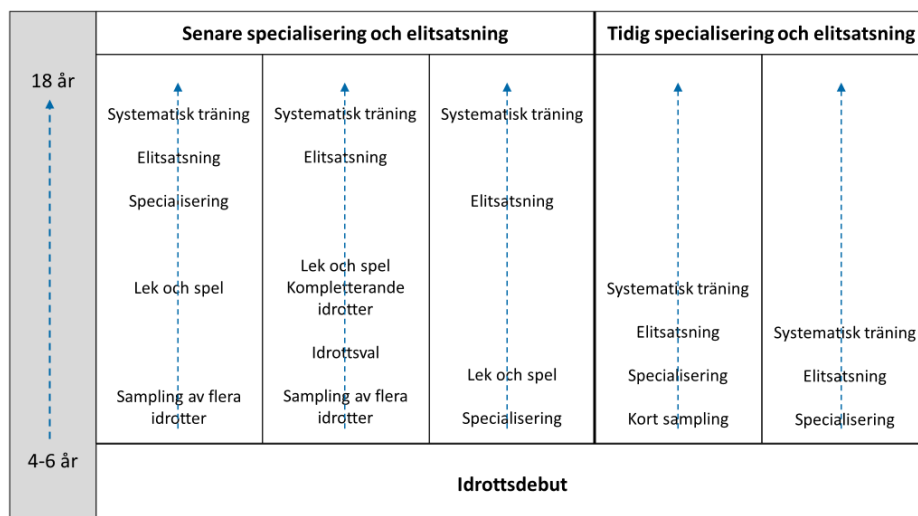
18 år

4-6 år

| Senare specialisering och elitsatsning | | | Tidig specialisering och elitsatsning | |
|---|---|---|---|---|
| Systematisk träning<br>Elitsatsning<br>Specialisering<br>Lek och spel<br>Sampling av flera idrotter | Systematisk träning<br>Elitsatsning<br>Lek och spel<br>Kompletterande idrotter<br>Idrottsval<br>Sampling av flera idrotter | Systematisk träning<br>Elitsatsning<br>Lek och spel<br>Specialisering | Systematisk träning<br>Elitsatsning<br>Specialisering<br>Kort sampling | Systematisk träning<br>Elitsatsning<br>Specialisering |

Idrottsdebut